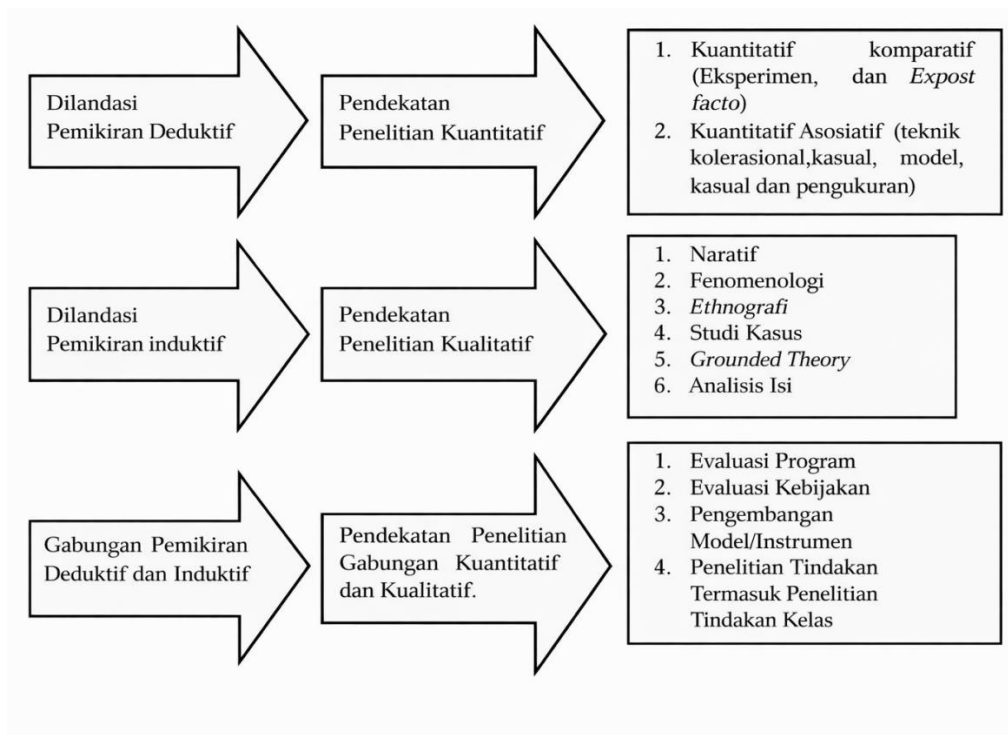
Dilandasi Pemikiran Deduktif

Pendekatan Penelitian Kuantitatif

1. Kuantitatif komparatif (Eksperimen, dan *Expost facto*)
2. Kuantitatif Asosiatif (teknik kolerasional,kasual, model, kasual dan pengukuran)

Dilandasi Pemikiran induktif

Pendekatan Penelitian Kualitatif

1. Naratif
2. Fenomenologi
3. *Ethnografi*
4. Studi Kasus
5. *Grounded Theory*
6. Analisis Isi

Gabungan Pemikiran Deduktif dan Induktif

Pendekatan Penelitian Gabungan Kuantitatif dan Kualitatif.

1. Evaluasi Program
2. Evaluasi Kebijakan
3. Pengembangan Model/Instrumen
4. Penelitian Tindakan Termasuk Penelitian Tindakan Kelas